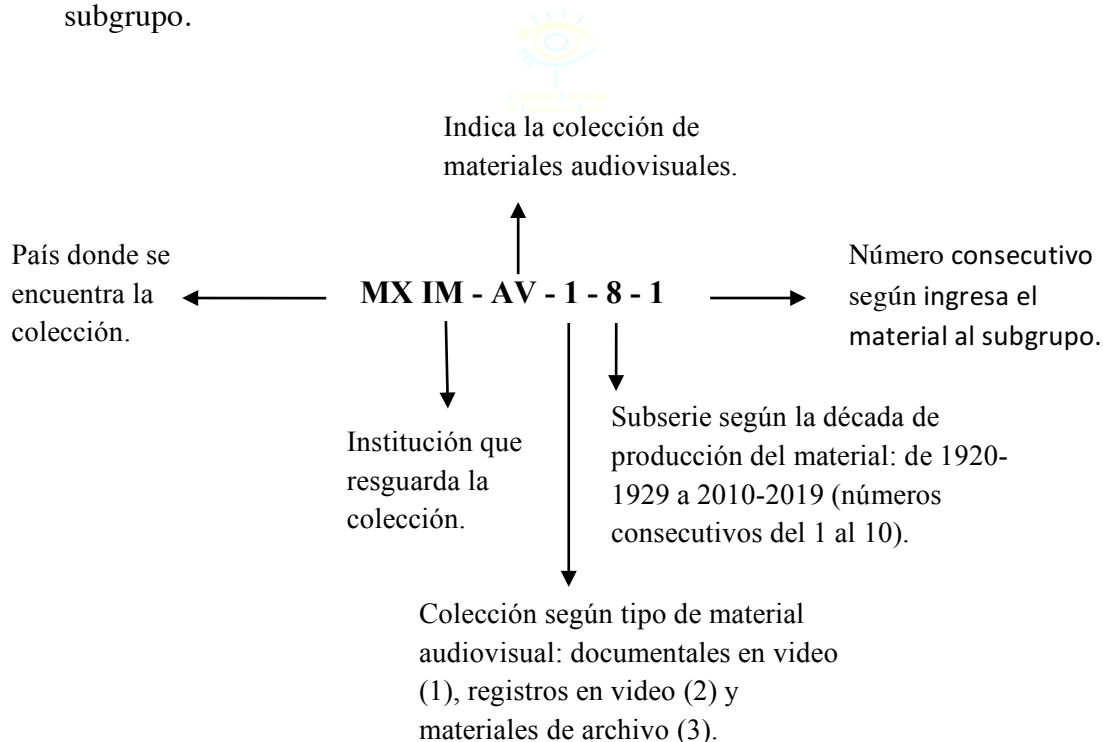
subgrupo.

Indica la colección de materiales audiovisuales.

País donde se encuentra la colección.

MX IM - AV - 1 - 8 - 1

Número consecutivo según ingresa el material al subgrupo.

Subserie según la década de producción del material: de 1920-1929 a 2010-2019 (números consecutivos del 1 al 10).

Institución que resguarda la colección.

Colección según tipo de material audiovisual: documentales en video (1), registros en video (2) y materiales de archivo (3).